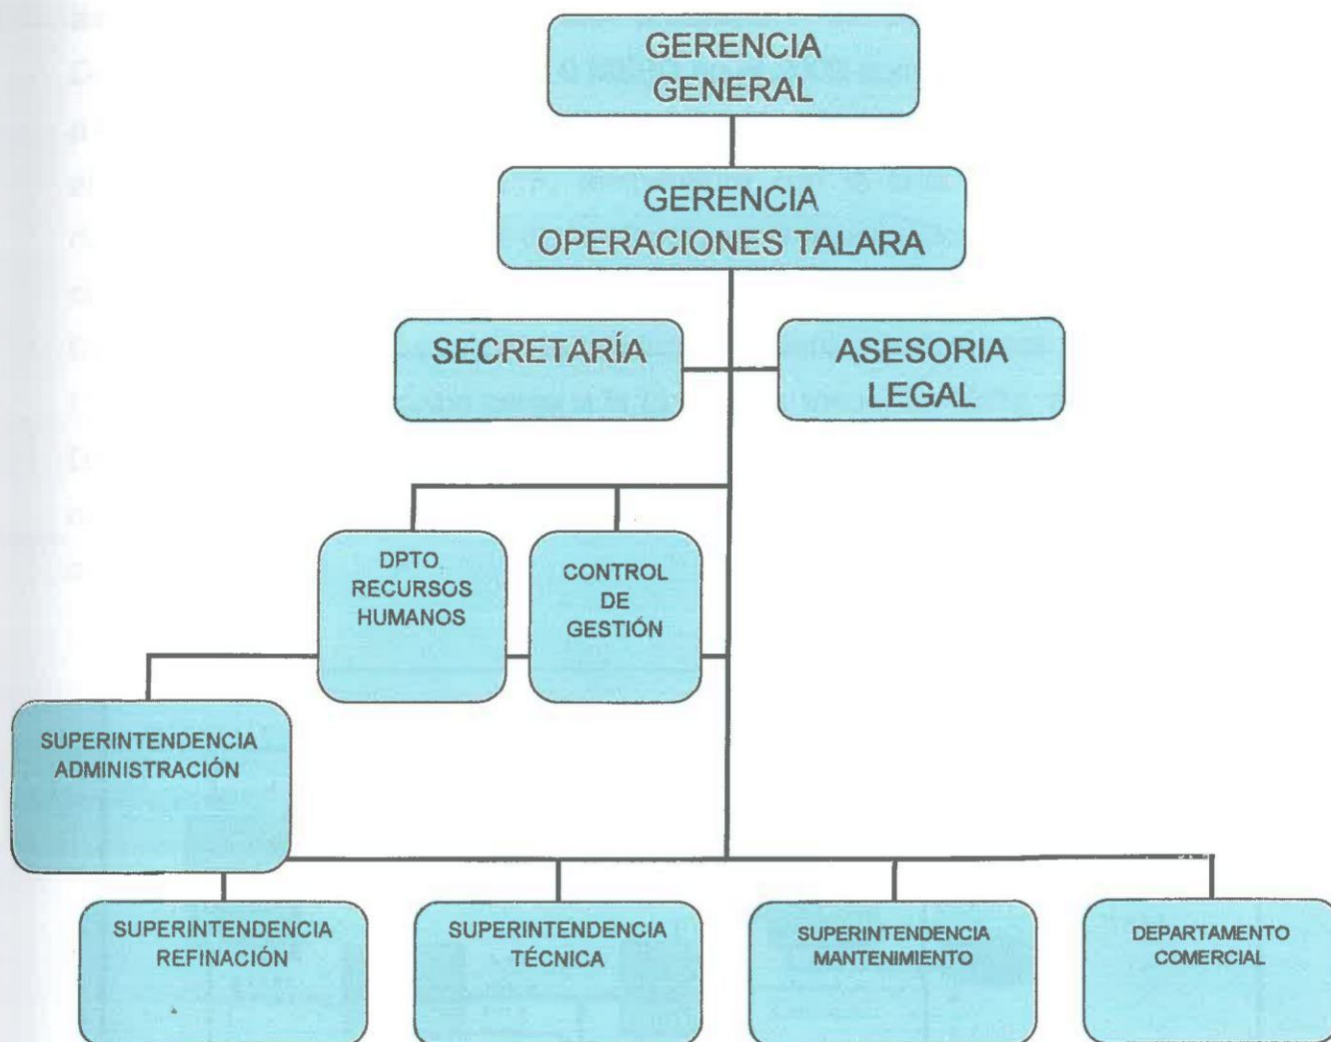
GERENCIA GENERAL

GERENCIA OPERACIONES TALARA

SECRETARÍA

ASESORIA LEGAL

DPTO RECURSOS HUMANOS

CONTROL DE GESTIÓN

SUPERINTENDENCIA ADMINISTRACIÓN

SUPERINTENDENCIA REFINACIÓN

SUPERINTENDENCIA TÉCNICA

SUPERINTENDENCIA MANTENIMIENTO

DEPARTAMENTO COMERCIAL